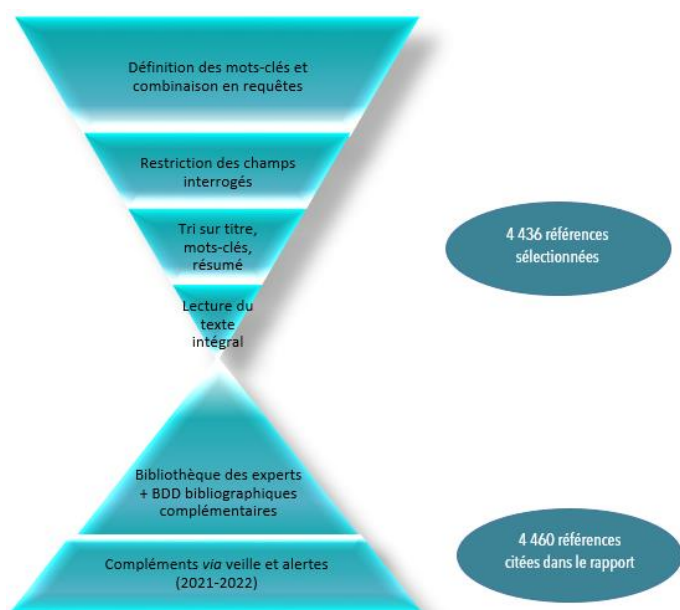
Définition des mots-clés et combinaison en requêtes

Restriction des champs interrogés

Tri sur titre, mots-clés, résumé

Lecture du texte intégral

4 436 références sélectionnées

Bibliothèque des experts + BDD bibliographiques complémentaires

Compléments *via* veille et alertes (2021-2022)

4 460 références citées dans le rapport